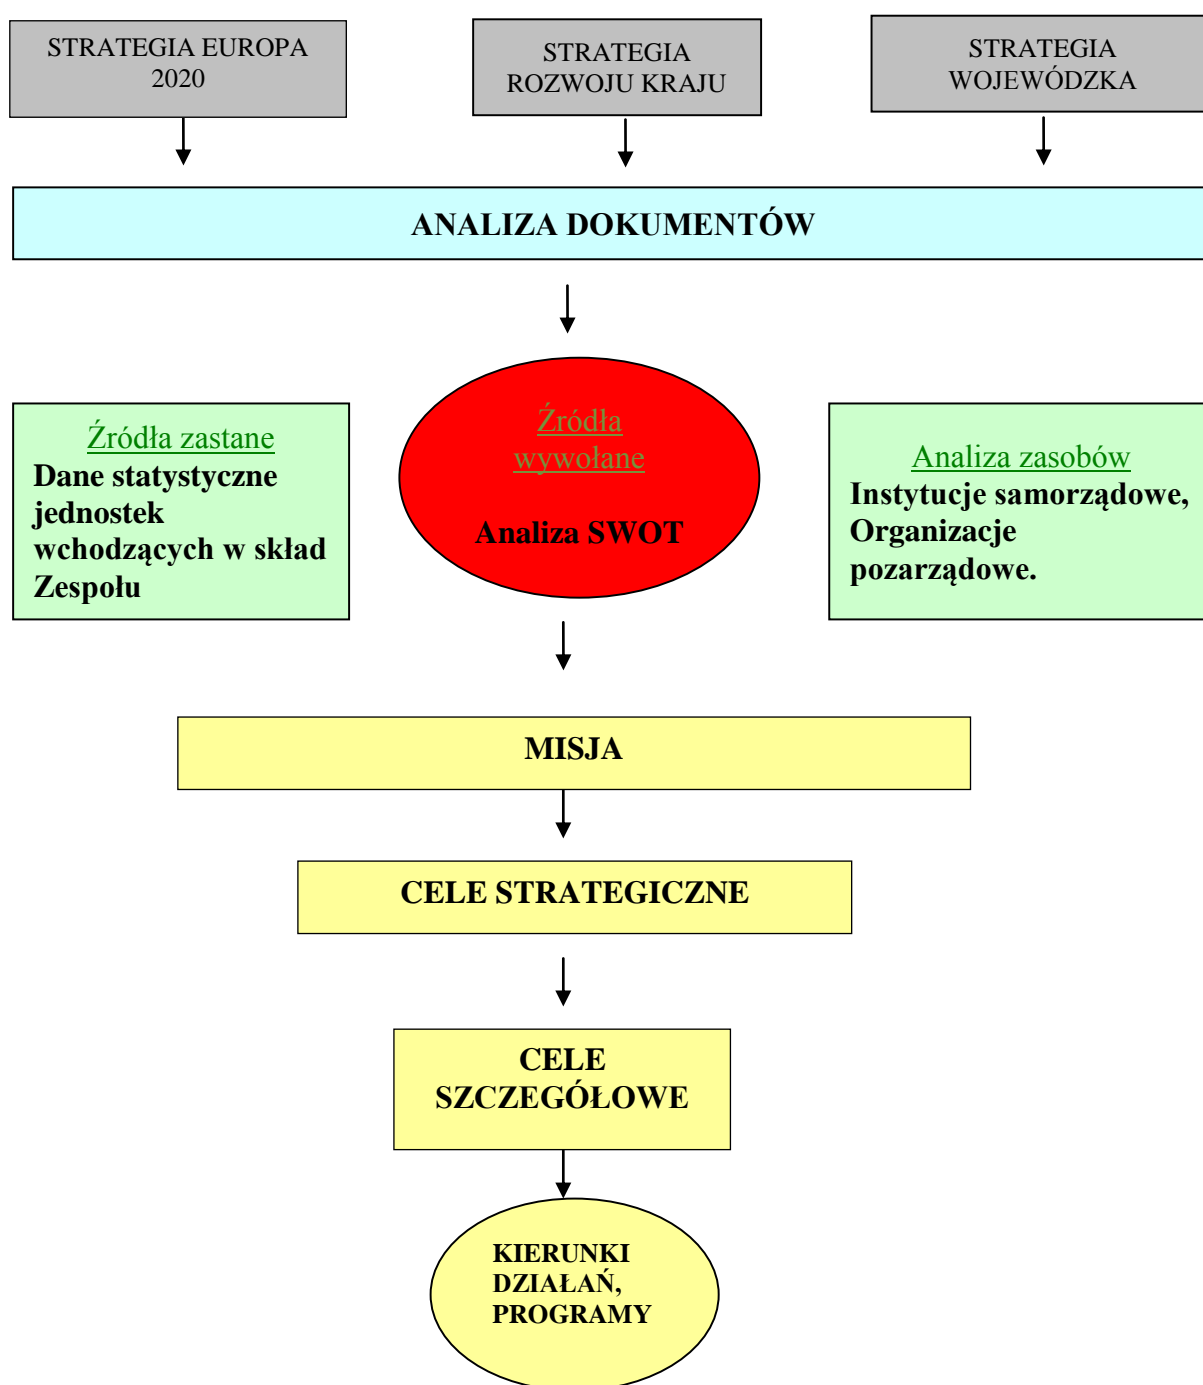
STRATEGIA EUROPA 2020

STRATEGIA ROZWOJU KRAJU

STRATEGIA WOJEWÓDZKA

ANALIZA DOKUMENTÓW

Źródła zastane
Dane statystyczne jednostek wchodzących w skład Zespołu

Źródła wywołane

Analiza SWOT

Analiza zasobów
Instytucje samorządowe, Organizacje pozarządowe.

MISJA

CELE STRATEGICZNE

CELE SZCZEGÓŁOWE

KIERUNKI DZIAŁAŃ, PROGRAMY